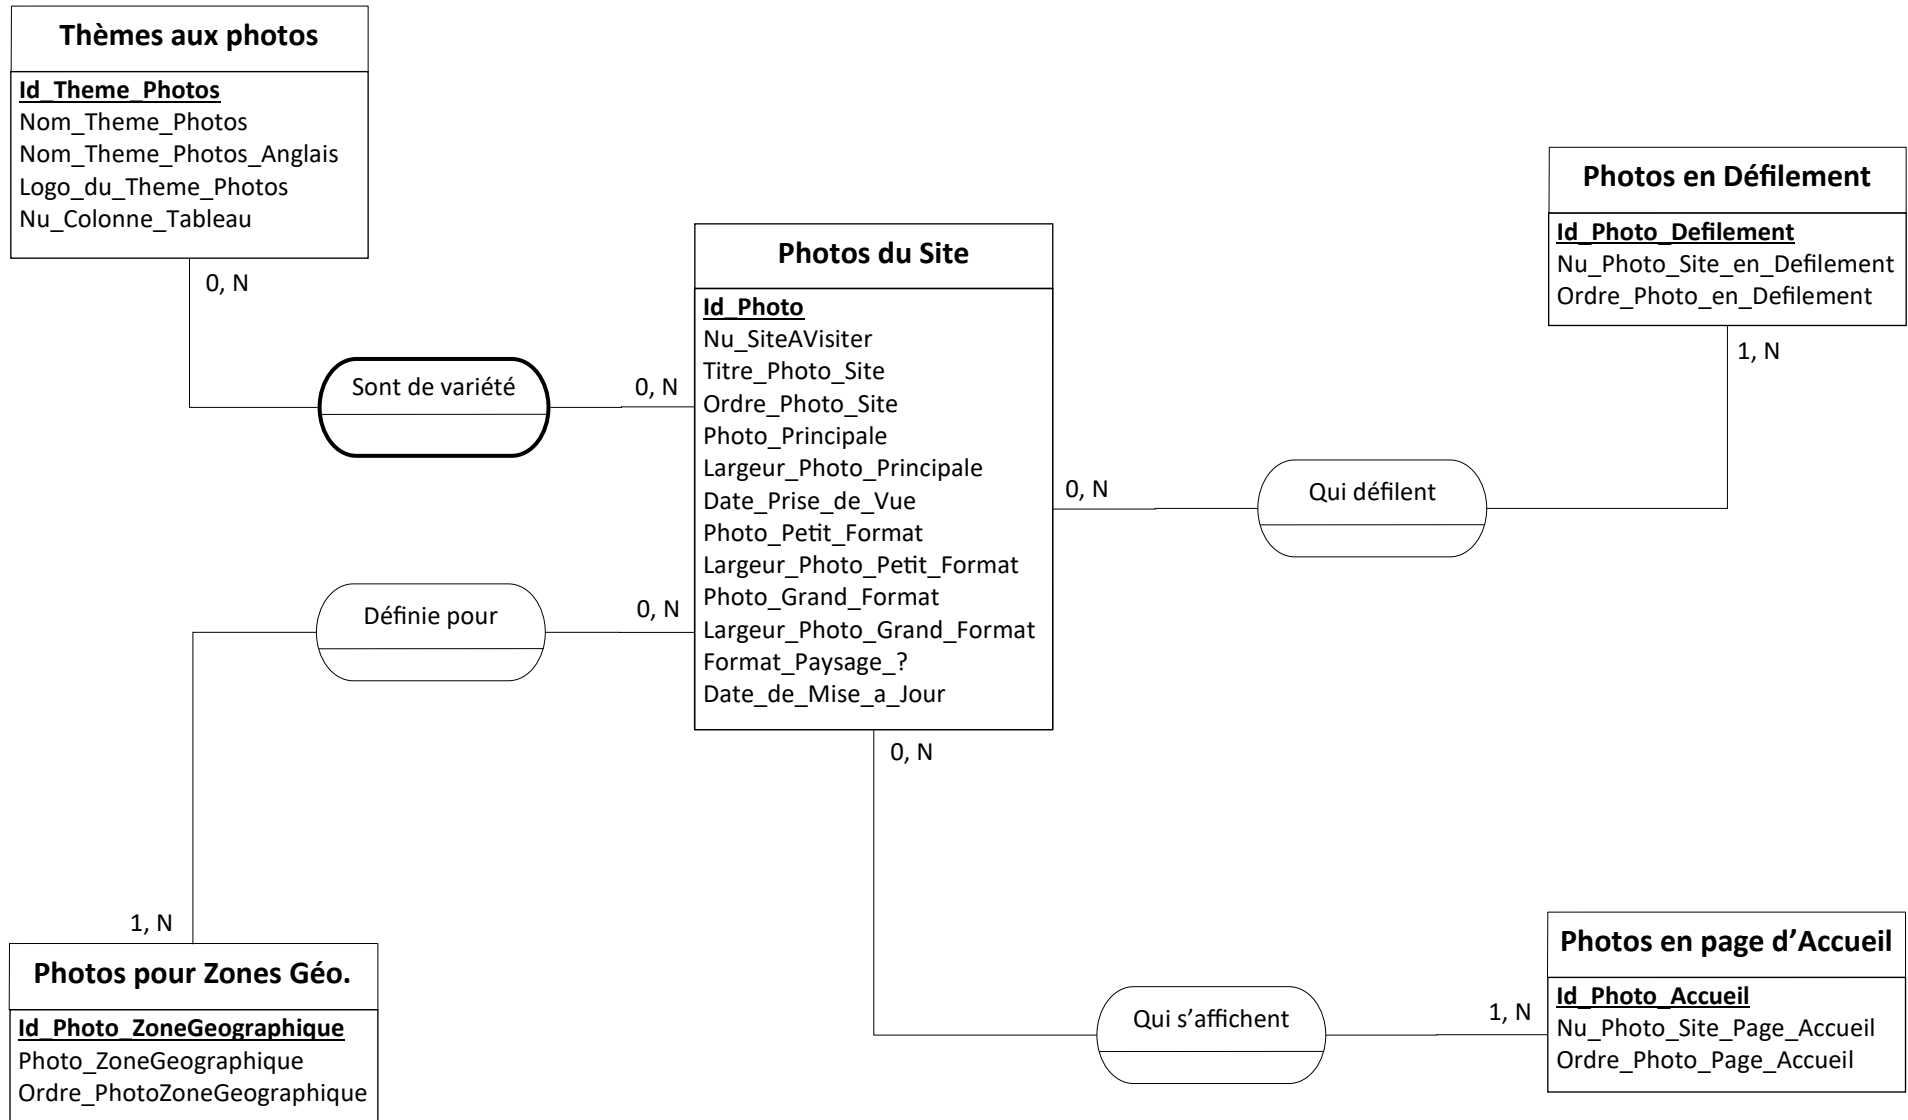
Thèmes aux photos

Id_Theme_Photos
Nom_Theme_Photos
Nom_Theme_Photos_Anglais
Logo_du_Theme_Photos
Nu_Colonne_Tableau

0, N

Sont de variété

0, N

Photos du Site

Id_Photo
Nu_SiteAVisiter
Titre_Photo_Site
Ordre_Photo_Site
Photo_Principale
Largeur_Photo_Principale
Date_Prise_de_Vue
Photo_Petit_Format
Largeur_Photo_Petit_Format
Photo_Grand_Format
Largeur_Photo_Grand_Format
Format_Paysage_?
Date_de_Mise_a_Jour

Photos en Défilement

Id_Photo_Defilement
Nu_Photo_Site_en_Defilement
Ordre_Photo_en_Defilement

1, N

0, N

Qui défilent

Définie pour

0, N

0, N

1, N

Photos pour Zones Géo.

Id_Photo_ZoneGeographique
Photo_ZoneGeographique
Ordre_PhotoZoneGeographique

Qui s’affichent

1, N

Photos en page d’Accueil

Id_Photo_Accueil
Nu_Photo_Site_Page_Accueil
Ordre_Photo_Page_Accueil